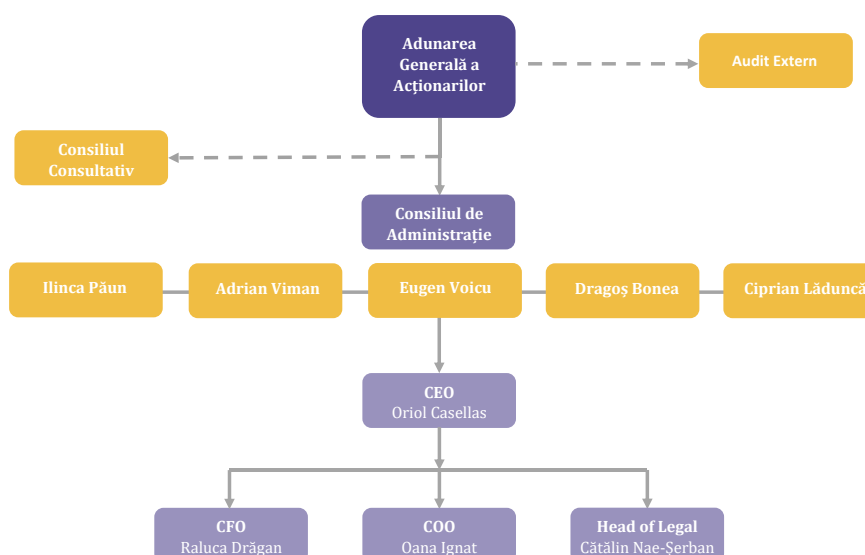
Adunarea Generală a Acționarilor

Audit Extern

Consiliul Consultativ

Consiliul de Administrație

Ilinca Păun

Adrian Viman

Eugen Voicu

Dragoș Bonea

Ciprian Lădunc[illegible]

CEO
Oriol Casellas

CFO
Raluca Drăgan

COO
Oana Ignat

Head of Legal
Cătălin Nae-Șerban